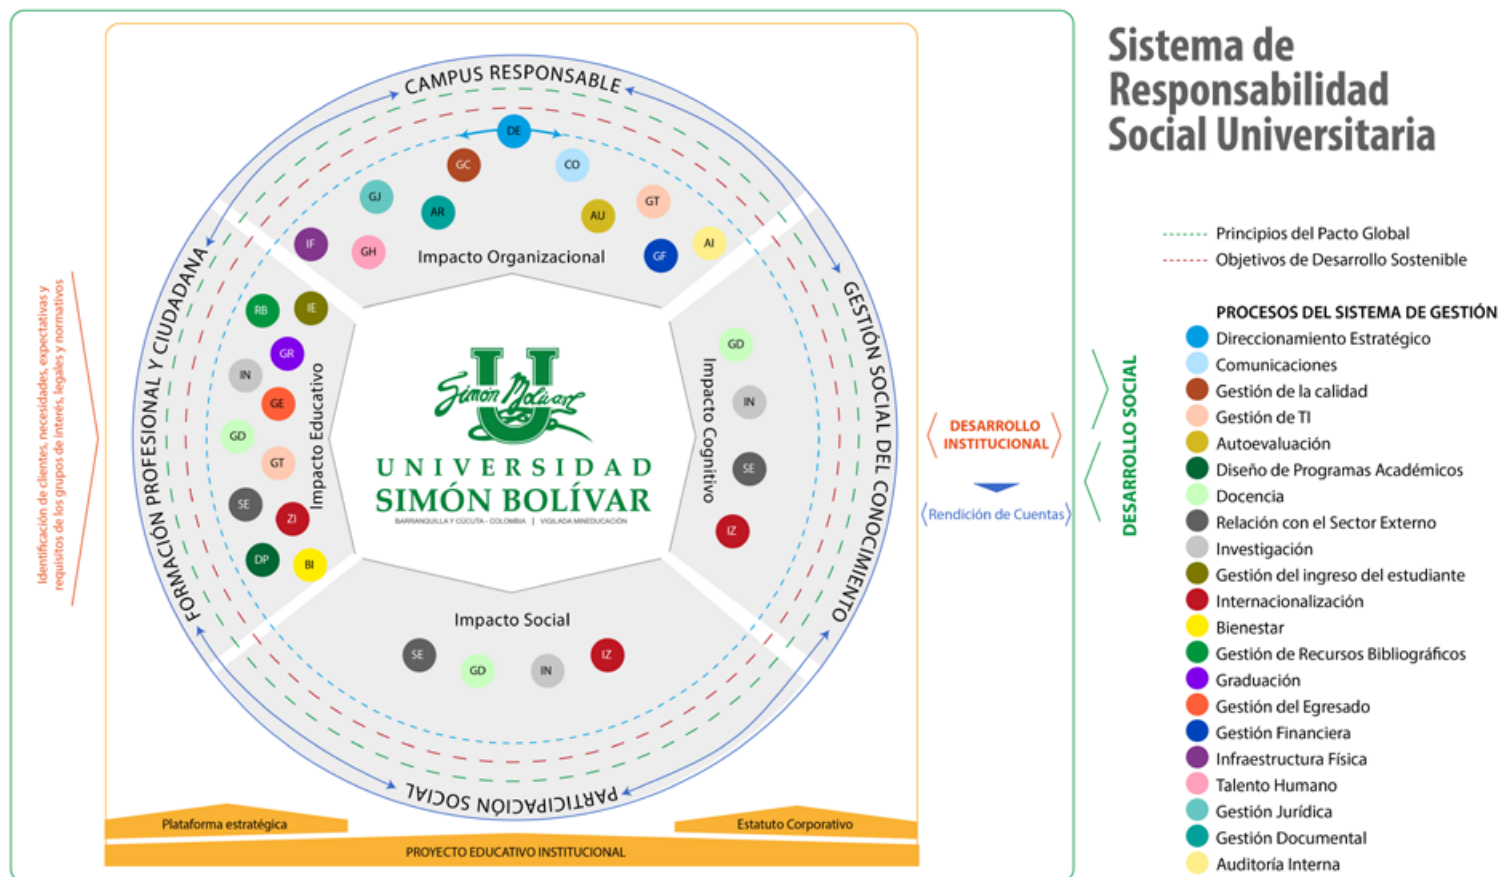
Sistema de Responsabilidad Social Universitaria

Principios del Pacto Global
Objetivos de Desarrollo Sostenible

PROCESOS DEL SISTEMA DE GESTIÓN
Direccionamiento Estratégico
Comunicaciones
Gestión de la calidad
Gestión de TI
Autoevaluación
Diseño de Programas Académicos
Docencia
Relación con el Sector Externo
Investigación
Gestión del ingreso del estudiante
Internacionalización
Bienestar
Gestión de Recursos Bibliográficos
Graduación
Gestión del Egresado
Gestión Financiera
Infraestructura Física
Talento Humano
Gestión Jurídica
Gestión Documental
Auditoría Interna

CAMPUS RESPONSABLE
GESTIÓN SOCIAL DEL CONOCIMIENTO
PARTICIPACIÓN SOCIAL
FORMACIÓN PROFESIONAL Y CIUDADANA

DE CO GC GT GJ AR AU AI IF GH GF
Impacto Organizacional
RB IE GR IN GE GD GT SE ZI DP BI
Impacto Educativo
GD IN SE IZ
Impacto Cognitivo
Impacto Social
SE GD IN IZ

UNIVERSIDAD SIMÓN BOLÍVAR
BARRANQUILLA Y CÚCUTA - COLOMBIA | VIGILADA MINEDUCACIÓN

Identificación de clientes, necesidades, expectativas y requisitos de los grupos de interés, legales y normativos

DESARROLLO INSTITUCIONAL
Rendición de Cuentas
DESARROLLO SOCIAL

Plataforma estratégica
Estatuto Corporativo
PROYECTO EDUCATIVO INSTITUCIONAL